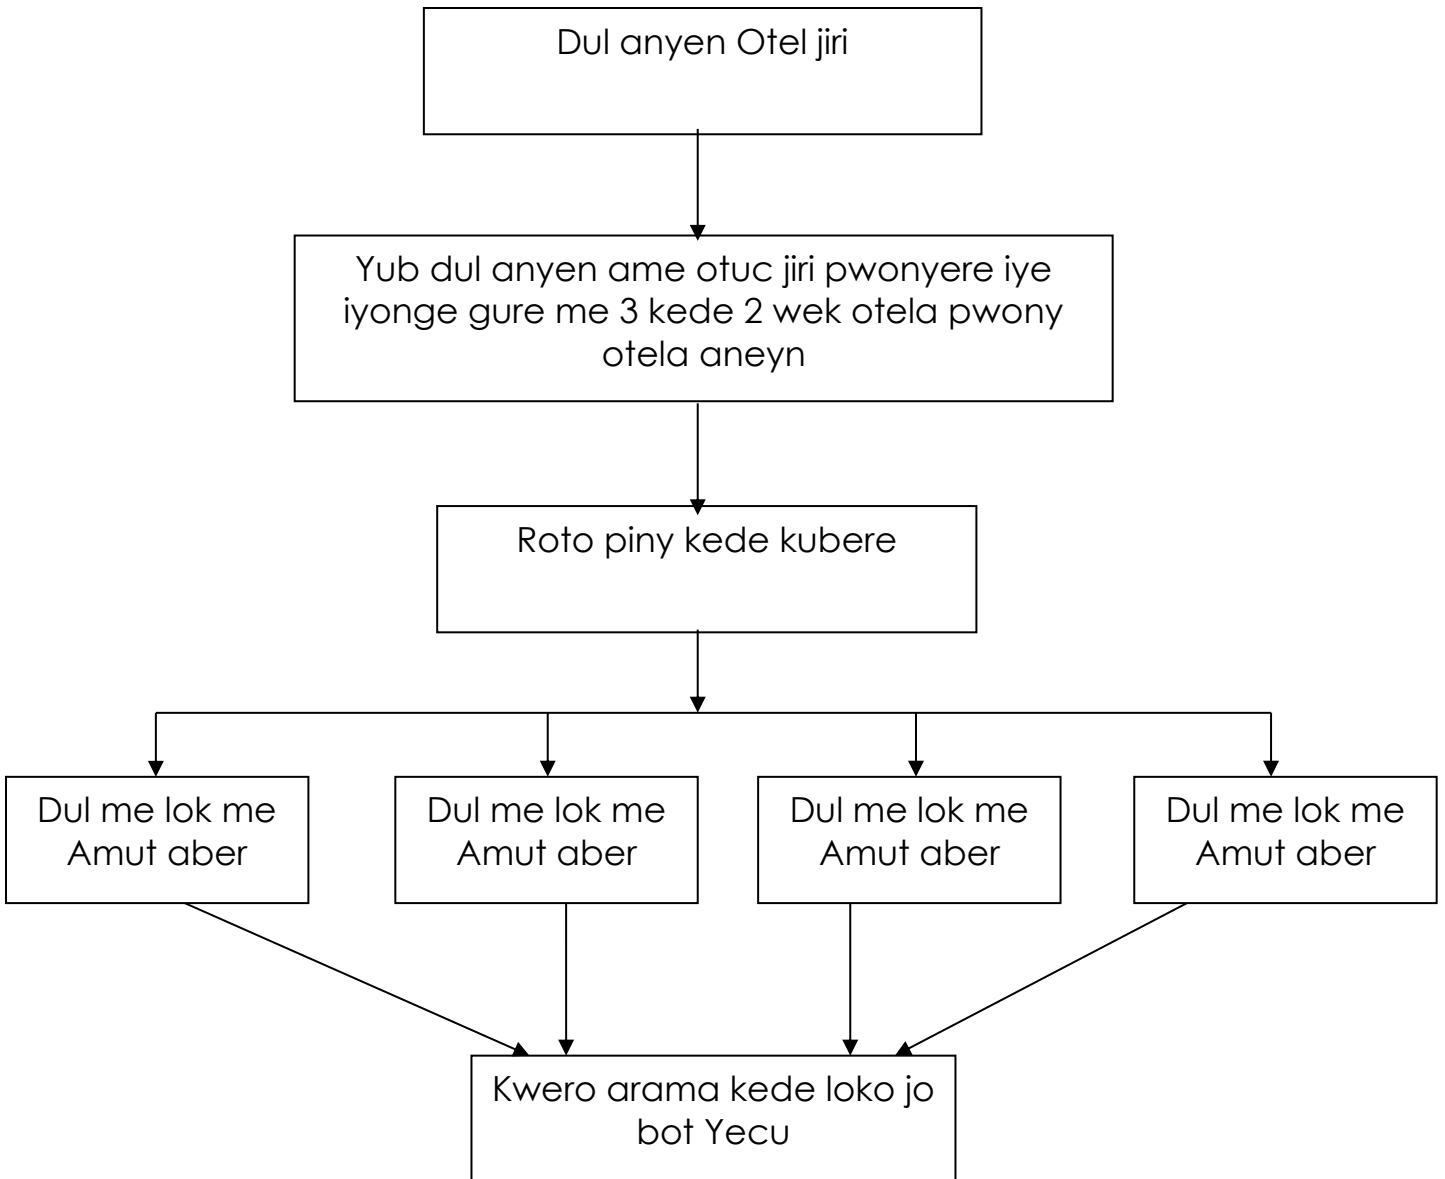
Dul anyen Otel jiri

Yub dul anyen ame otuc jiri pwonyere iye iyonge gure me 3 kede 2 wek otela pwony otela aneyn

Roto piny kede kubere

Dul me lok me Amut aber

Dul me lok me Amut aber

Dul me lok me Amut aber

Dul me lok me Amut aber

Kwero arama kede loko jo bot Yecu